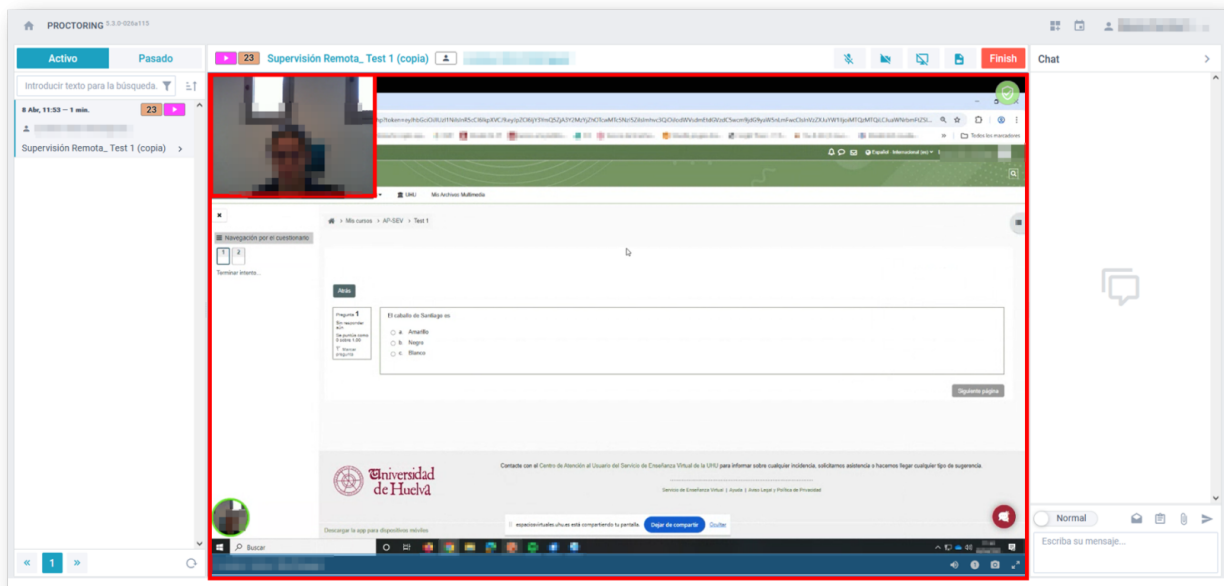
PROCTORING 5.3.0-026a115

Activo
Pasado
Introducir texto para la búsqueda.
8 Abr, 11:53 — 1 min.
23
Supervisión Remota_ Test 1 (copia)

23
Supervisión Remota_ Test 1 (copia)
Finish

Chat

Todos los marcadores
Español - Internacional (es)
UHU
Mis Archivos Multimedia
Navegación por el cuestionario
1 2
Terminar intento...
Mis cursos > AP-SEV > Test 1
Atrás
Pregunta 1
Sin responder aún
Se puntúa como 0 sobre 1,00
Marcar pregunta
El caballo de Santiago es
a. Amarillo
b. Negro
c. Blanco
Siguiente página

Universidad de Huelva
Contacte con el Centro de Atención al Usuario del Servicio de Enseñanza Virtual de la UHU para informar sobre cualquier incidencia, solicitamos asistencia o hacemos llegar cualquier tipo de sugerencia.
Servicio de Enseñanza Virtual | Ayuda | Aviso Legal y Política de Privacidad
Descargar la app para dispositivos móviles
espaciosvirtuales.uhu.es está compartiendo tu pantalla. Dejar de compartir Ocultar
Buscar

Normal
Escriba su mensaje...

« 1 »